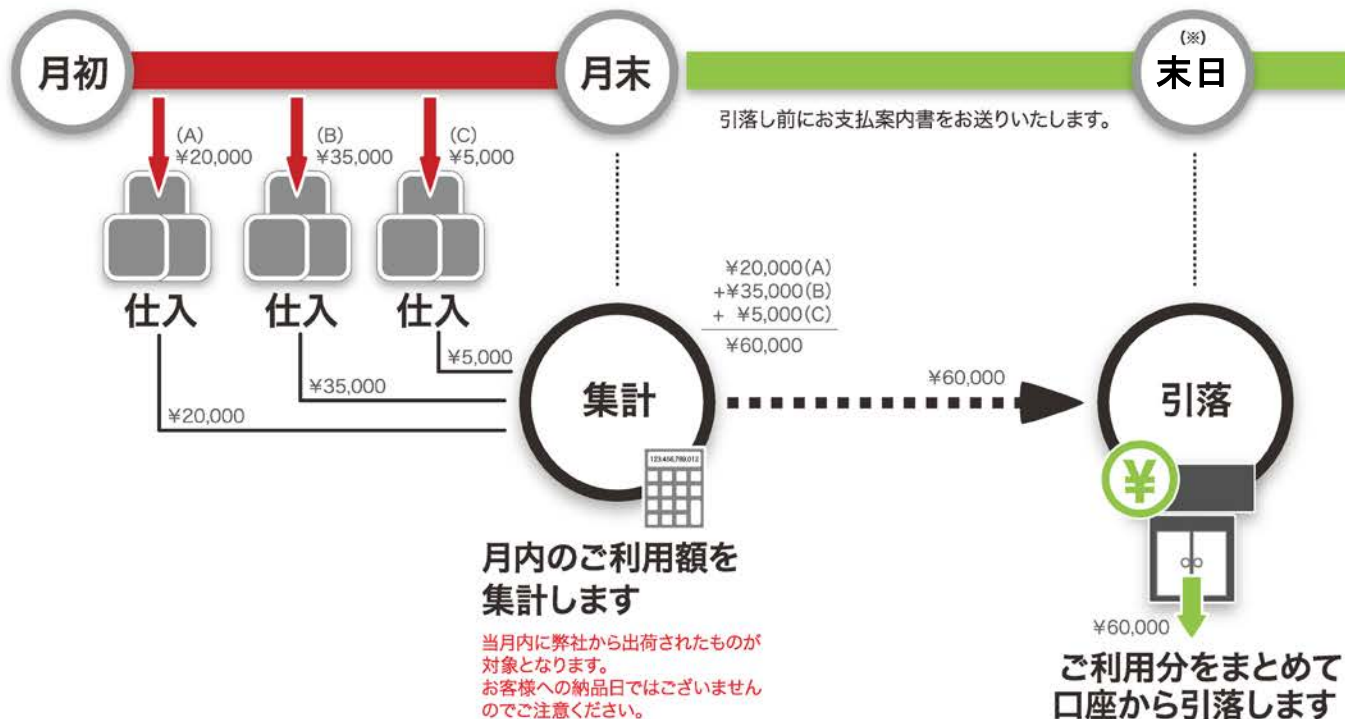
月初

月末

(※)
末日

引落し前にお支払案内書をお送りいたします。

(A)
¥20,000

(B)
¥35,000

(C)
¥5,000

仕入

仕入

仕入

¥20,000(A)
+¥35,000(B)
+ ¥5,000(C)
¥60,000

¥5,000

¥35,000

¥20,000

集計

¥60,000

引落

123,456,789,012

¥

¥60,000

月内のご利用額を集計します

当月内に弊社から出荷されたものが対象となります。
お客様への納品日ではございませんのでご注意ください。

ご利用分をまとめて口座から引落します